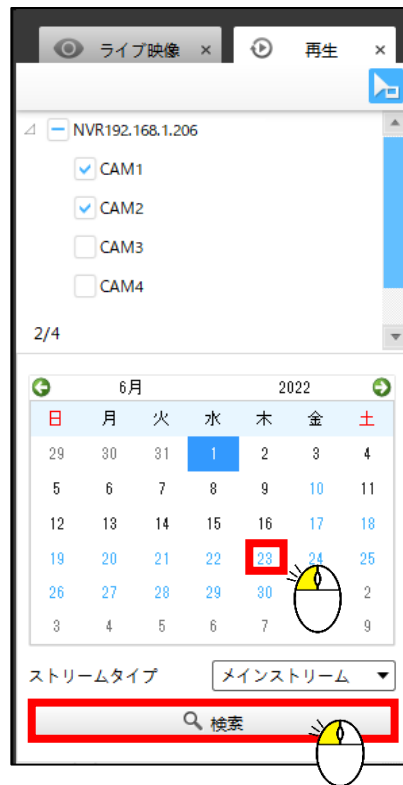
ライブ映像 ×
再生 ×

NVR192.168.1.206
CAM1
CAM2
CAM3
CAM4

2/4

6月 2022

| 日 | 月 | 火 | 水 | 木 | 金 | 土 |
|---|---|---|---|---|---|---|
| 29 | 30 | 31 | 1 | 2 | 3 | 4 |
| 5 | 6 | 7 | 8 | 9 | 10 | 11 |
| 12 | 13 | 14 | 15 | 16 | 17 | 18 |
| 19 | 20 | 21 | 22 | 23 | 24 | 25 |
| 26 | 27 | 28 | 29 | 30 | 1 | 2 |
| 3 | 4 | 5 | 6 | 7 | 8 | 9 |

ストリームタイプ メインストリーム

検索